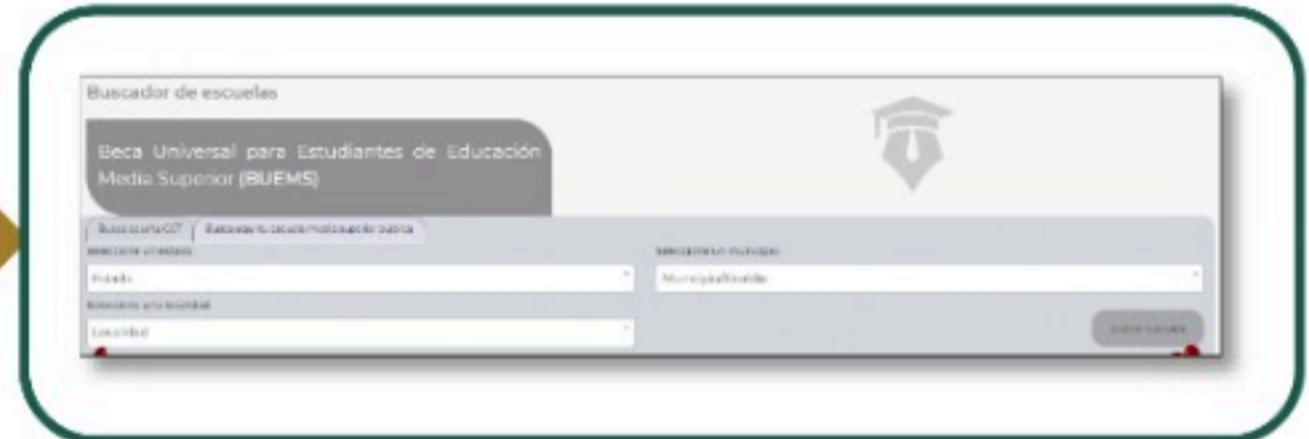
Buscador de escuelas

Beca Universal para Estudiantes de Educación Media Superior (BUEMS)

Busca por la CCT | Busca aquí tu escuela media superior pública

Selecciona un estado

Estado

Selecciona un municipio

Municipio/Alcaldía

Selecciona una localidad

Localidad

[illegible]